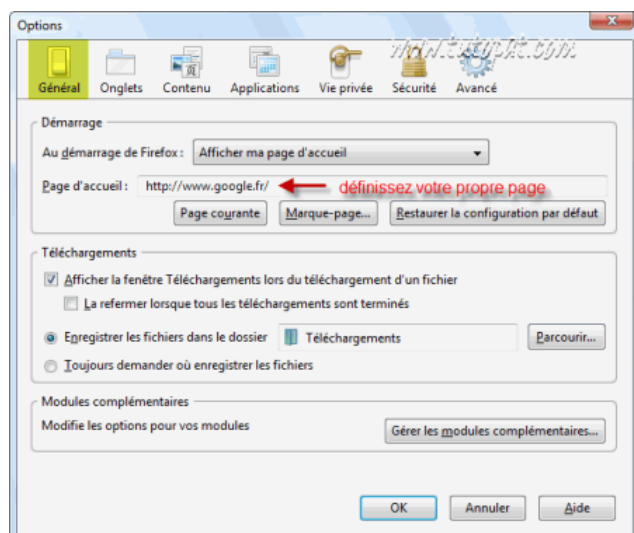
Options

www.tutopc.com

Général Onglets Contenu Applications Vie privée Sécurité Avancé

Démarrage

Au démarrage de Firefox : Afficher ma page d'accueil

Page d'accueil : http://www.google.fr/ définissez votre propre page

Page courante Marque-page... Restaurer la configuration par défaut

Téléchargements

Afficher la fenêtre Téléchargements lors du téléchargement d'un fichier

La refermer lorsque tous les téléchargements sont terminés

Enregistrer les fichiers dans le dossier Téléchargements Parcourir...

Toujours demander où enregistrer les fichiers

Modules complémentaires

Modifie les options pour vos modules

Gérer les modules complémentaires...

OK Annuler Aide